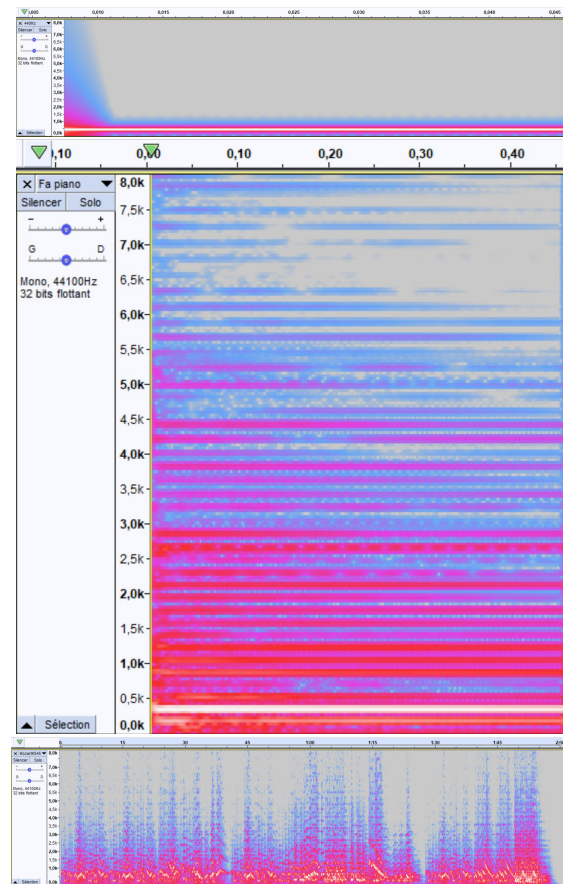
0,005 0,010 0,015 0,020 0,025 0,030 0,035 0,040 0,045
440hz
Silencer Solo
Mono, 44100Hz
32 bits flottant
Sélection
8,0k 7,5k 7,0k 6,5k 6,0k 5,5k 5,0k 4,5k 4,0k 3,5k 3,0k 2,5k 2,0k 1,5k 1,0k 0,5k 0,0k

,10 0,00 0,10 0,20 0,30 0,40
Fa piano
Silencer Solo
G D
Mono, 44100Hz
32 bits flottant
8,0k 7,5k 7,0k 6,5k 6,0k 5,5k 5,0k 4,5k 4,0k 3,5k 3,0k 2,5k 2,0k 1,5k 1,0k 0,5k 0,0k
Sélection

0, 15 30 45 1:00 1:15 1:30 1:45 2:00
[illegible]
Silencer Solo
Mono, 44100Hz
32 bits flottant
Sélection
8,0k 7,5k 7,0k 6,5k 6,0k 5,5k 5,0k 4,5k 4,0k 3,5k 3,0k 2,5k 2,0k 1,5k 1,0k 0,5k 0,0k